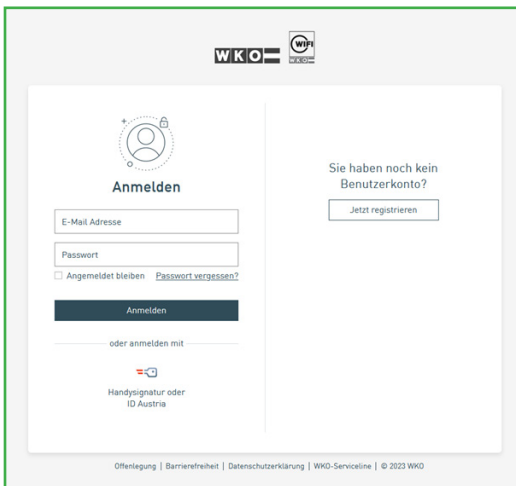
WKO

WIFI
WKO

Anmelden

E-Mail Adresse

Passwort

Angemeldet bleiben Passwort vergessen?

Anmelden

oder anmelden mit

Handysignatur oder ID Austria

Sie haben noch kein Benutzerkonto?

Jetzt registrieren

Offenlegung | Barrierefreiheit | Datenschutzerklärung | WKO-Serviceline | © 2023 WKO